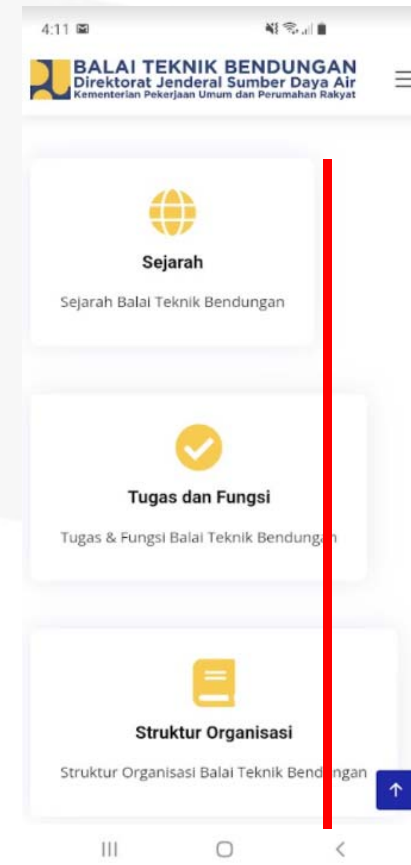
4:11

BALAI TEKNIK BENDUNGAN
Direktorat Jenderal Sumber Daya Air
Kementerian Pekerjaan Umum dan Perumahan Rakyat

Sejarah

Sejarah Balai Teknik Bendungan

Tugas dan Fungsi

Tugas & Fungsi Balai Teknik Bendungan

Struktur Organisasi

Struktur Organisasi Balai Teknik Bendungan